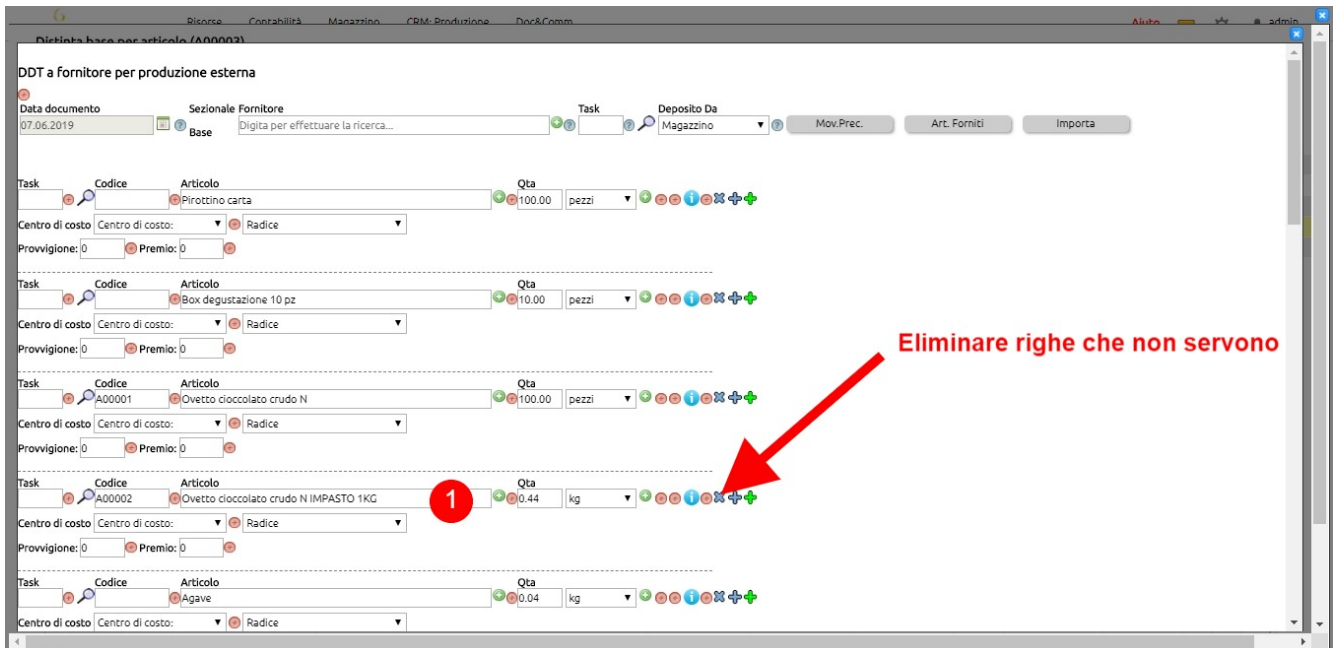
Risorse Contabilità Magazzino CRM: Produzione Doc&Comm Aiuto admin

Distinta base per articolo (A00003)

DDT a fornitore per produzione esterna

Data documento
07.06.2019

Sezionale Base

Fornitore
Digita per effettuare la ricerca...

Task

Deposito Da
Magazzino

Mov.Prec.

Art. Forniti

Importa

Task Codice Articolo Qta
Pirottino carta 100.00 pezzi
Centro di costo Centro di costo: Radice
Provvigione: 0 Premio: 0

Task Codice Articolo Qta
Box degustazione 10 pz 10.00 pezzi
Centro di costo Centro di costo: Radice
Provvigione: 0 Premio: 0

Eliminare righe che non servono

Task Codice Articolo Qta
A00001 Ovetto cioccolato crudo N 100.00 pezzi
Centro di costo Centro di costo: Radice
Provvigione: 0 Premio: 0

Task Codice Articolo Qta
A00002 Ovetto cioccolato crudo N IMPASTO 1KG 1 0.44 kg
Centro di costo Centro di costo: Radice
Provvigione: 0 Premio: 0

Task Codice Articolo Qta
Agave 0.04 kg
Centro di costo Centro di costo: Radice